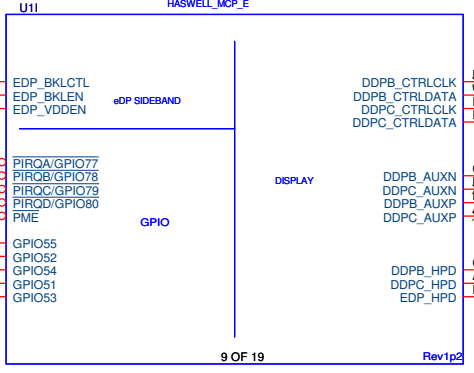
U1I

HASWELL_MCP_E

EDP_BKLCTL
EDP_BKLEN
EDP_VDDEN

eDP SIDEBAND

PIRQA/GPIO77
PIRQB/GPIO78
PIRQC/GPIO79
PIRQD/GPIO80
PME

GPIO

GPIO55
GPIO52
GPIO54
GPIO51
GPIO53

DDPB_CTRLCLK
DDPB_CTRLDATA
DDPC_CTRLCLK
DDPC_CTRLDATA

DISPLAY

DDPB_AUXN
DDPC_AUXN
DDPB_AUXP
DDPC_AUXP

DDPB_HPD
DDPC_HPD
EDP_HPD

9 OF 19

Rev1p2